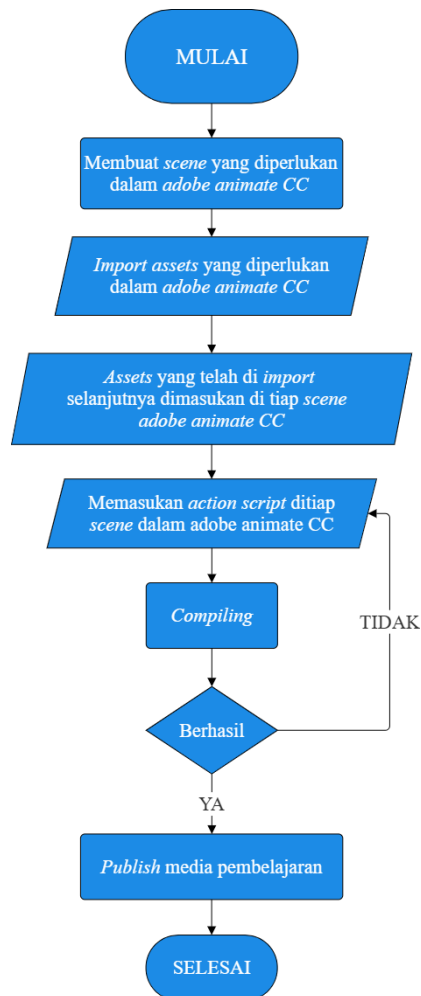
MULAI

Membuat scene yang diperlukan dalam adobe animate CC

Import assets yang diperlukan dalam adobe animate CC

Assets yang telah di import selanjutnya dimasukan di tiap scene adobe animate CC

Memasukan action script ditiap scene dalam adobe animate CC

Compiling

TIDAK

Berhasil

YA

Publish media pembelajaran

SELESAI